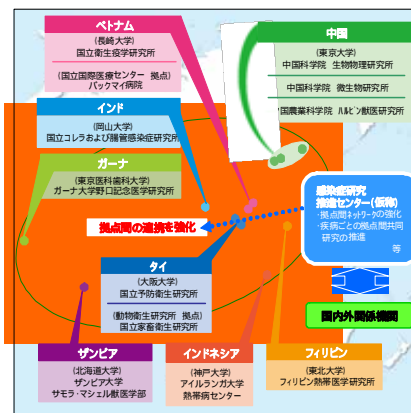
ベトナム
（長崎大学）
国立衛生疫学研究所
（国立国際医療センター　拠点）
バックマイ病院

中国
（東京大学）
中国科学院　生物物理研究所
中国科学院　微生物研究所
中国農業科学院　ハルビン獣医研究所

インド
（岡山大学）
国立コレラおよび腸管感染症研究所

ガーナ
（東京医科歯科大学）
ガーナ大学野口記念医学研究所

感染症研究推進センター（仮称）
・拠点間ネットワークの強化
・疾病ごとの拠点間共同研究の推進
等

拠点間の連携を強化

タイ
（大阪大学）
国立予防衛生研究所
（動物衛生研究所　拠点）
国立家畜衛生研究所

国内外関係機関

ザンビア
（北海道大学）
ザンビア大学
サモラ・マシェル獣医学部

インドネシア
（神戸大学）
アイルランガ大学
熱帯病センター

フィリピン
（東北大学）
フィリピン熱帯医学研究所